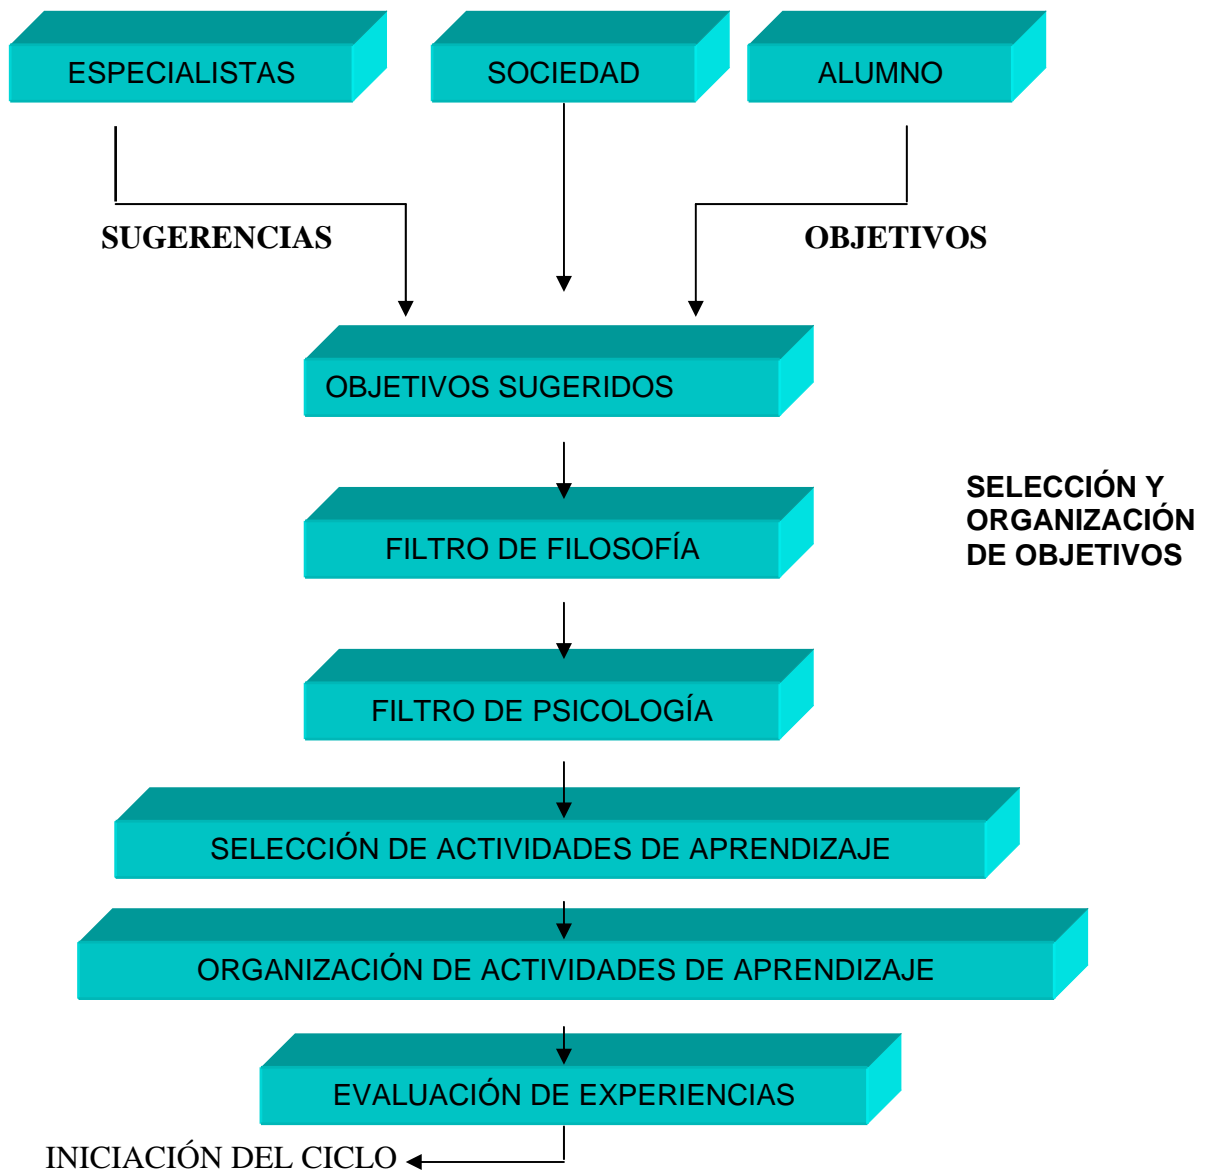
ESPECIALISTAS

SOCIEDAD

ALUMNO

SUGERENCIAS

OBJETIVOS

OBJETIVOS SUGERIDOS

SELECCIÓN Y ORGANIZACIÓN DE OBJETIVOS

FILTRO DE FILOSOFÍA

FILTRO DE PSICOLOGÍA

SELECCIÓN DE ACTIVIDADES DE APRENDIZAJE

ORGANIZACIÓN DE ACTIVIDADES DE APRENDIZAJE

EVALUACIÓN DE EXPERIENCIAS

INICIACIÓN DEL CICLO